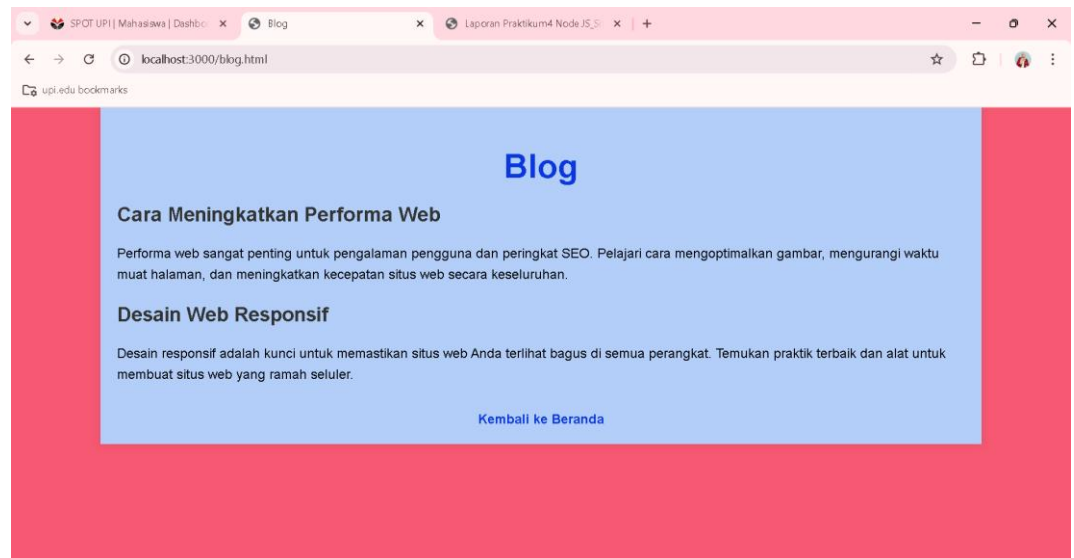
SPOT UPI | Mahasiswa | Dashbo ×
Blog ×
Laporan Praktikum4 Node.JS_S ×
+

localhost:3000/blog.html

upi.edu bookmarks

Blog

Cara Meningkatkan Performa Web

Performa web sangat penting untuk pengalaman pengguna dan peringkat SEO. Pelajari cara mengoptimalkan gambar, mengurangi waktu muat halaman, dan meningkatkan kecepatan situs web secara keseluruhan.

Desain Web Responsif

Desain responsif adalah kunci untuk memastikan situs web Anda terlihat bagus di semua perangkat. Temukan praktik terbaik dan alat untuk membuat situs web yang ramah seluler.

Kembali ke Beranda